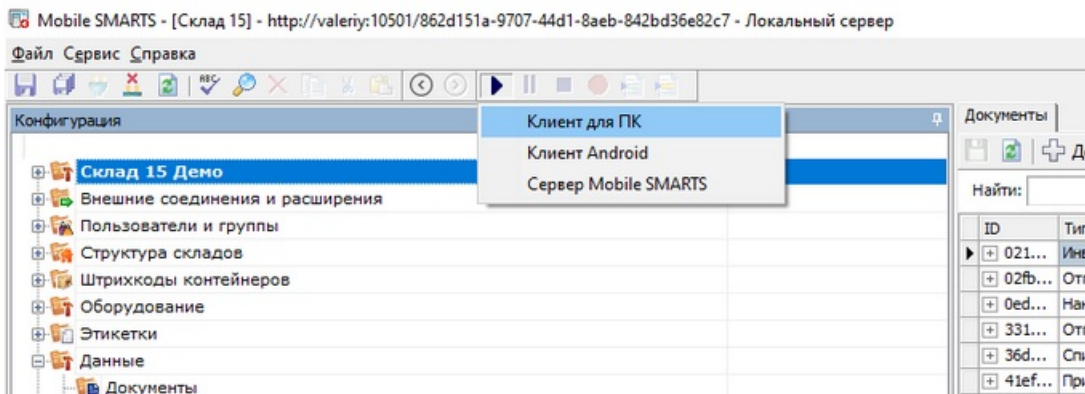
Mobile SMARTS - [Склад 15] - http://valeriy:10501/862d151a-9707-44d1-8aeb-842bd36e82c7 - Локальный сервер

Файл Сервис Справка

Конфигурация

Клиент для ПК
Клиент Android
Сервер Mobile SMARTS

Склад 15 Демо
Внешние соединения и расширения
Пользователи и группы
Структура складов
Штрихкоды контейнеров
Оборудование
Этикетки
Данные
Документы

Документы

Д

Найти:

| ID | Ти |
|---|---|
| 021... | Ин |
| 02fb... | От |
| 0ed... | На |
| 331... | От |
| 36d... | Сп |
| 41ef... | Пр |